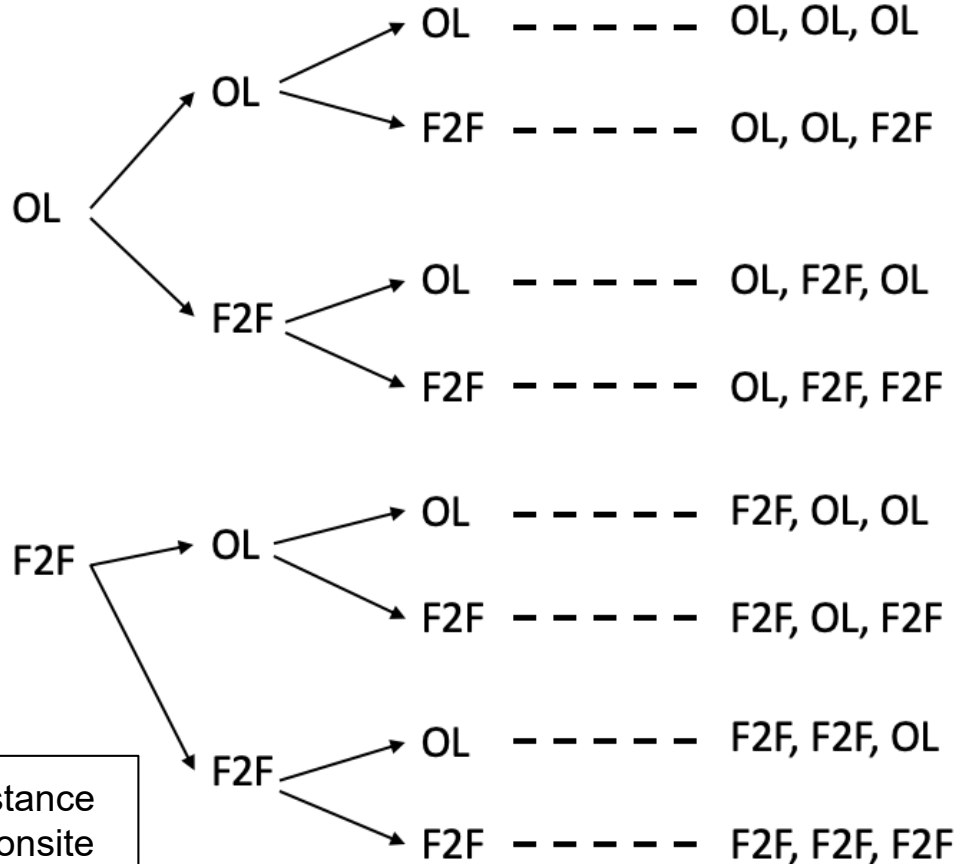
OL

OL

OL ----- OL, OL, OL

F2F ----- OL, OL, F2F

F2F

OL ----- OL, F2F, OL

F2F ----- OL, F2F, F2F

F2F

OL

OL ----- F2F, OL, OL

F2F ----- F2F, OL, F2F

F2F

OL ----- F2F, F2F, OL

F2F ----- F2F, F2F, F2F

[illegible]stance
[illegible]onsite